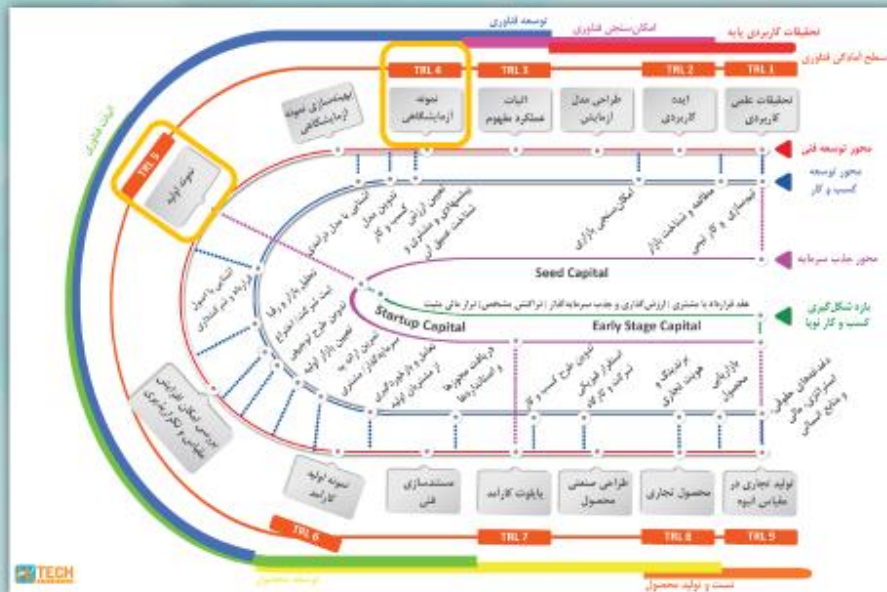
توسعه فناوری
امکان‌سنجی فناوری
تحقیقات کاربردی پایه
سطح آمادگی فناوری
اثبات فناوری

TRL 4
TRL 3
TRL 2
TRL 1

نمونه‌سازی نمونه آزمایشگاهی
نمونه آزمایشگاهی
اثبات عملکرد مفهوم
طراحی مدل آزمایشی
ایده کاربردی
تحقیقات علمی کاربردی

محور توسعه فنی
محور توسعه کسب و کار
محور جذب سرمایه
بازه شکل‌گیری کسب و کار نوپا

TRL 5
نمونه اولیه

آشنایی با مدل درآمدی
تدوین مدل کسب و کار
تعیین ارزش پیشنهادی و مشتری و شناخت عمیق آن
امکان‌سنجی بازاری
مطالعه و شناخت بازار
نیازسنجی و کار تیمی

Seed Capital
هدف قرارداد با مشتری | ارزش‌گذاری و جذب سرمایه‌گذار | تراکنش مشخص | تراز مالی مثبت
Startup Capital
Early Stage Capital

آشنایی با اصول قرارداد و نام‌گذاری
تحلیل بازار و رقبا
ثبت شرکت، تنظیم قرارداد
تدوین طرح توجیهی
تعیین بازار اولیه
تمرین ارائه به سرمایه‌گذار و مشتری
فعالیت و بازخوردگیری از مشتریان اولیه
دریافت مجوزها و استانداردها
تدوین طرح کسب و کار
استقرار فیزیکی شرکت و کادر کار
برندینگ و هویت تجاری
بازاریابی محصول
دغدغه‌های حقوقی، استراتژی مالی و منابع انسانی

بررسی امکان فنی، اقتصادی و تکنولوژیکی

نمونه تولید کارآمد
مستندسازی فنی
پایلوت کارآمد
طراحی صنعتی محصول
محصول تجاری
تولید تجاری در مقیاس انبوه

TRL 6
TRL 7
TRL 8
TRL 9

TECH
توسعه محصول
تست و تولید محصول